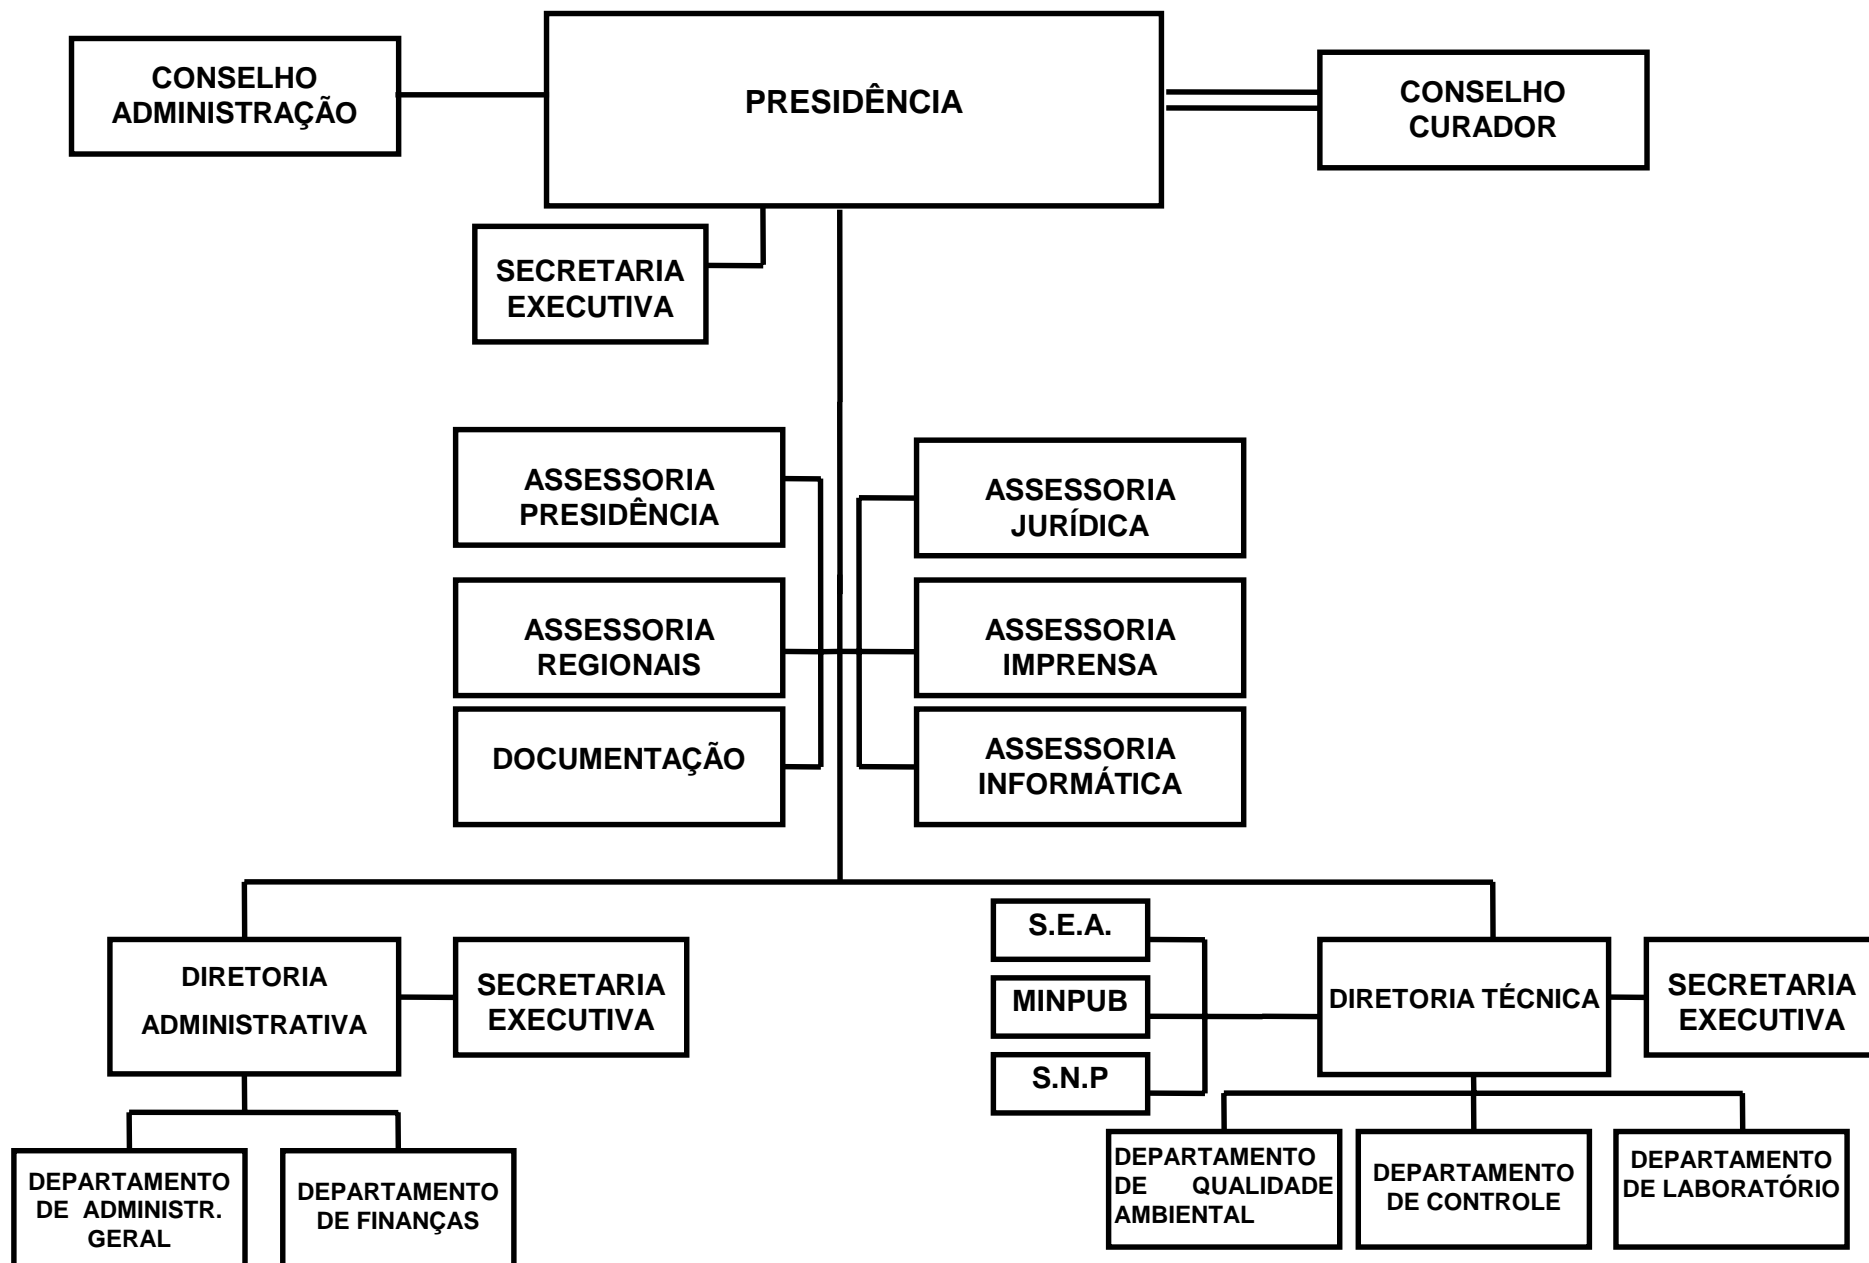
CONSELHO ADMINISTRAÇÃO

PRESIDÊNCIA

CONSELHO CURADOR

SECRETARIA EXECUTIVA

ASSESSORIA PRESIDÊNCIA

ASSESSORIA REGIONAIS

DOCUMENTAÇÃO

ASSESSORIA JURÍDICA

ASSESSORIA IMPRENSA

ASSESSORIA INFORMÁTICA

DIRETORIA ADMINISTRATIVA

SECRETARIA EXECUTIVA

DEPARTAMENTO DE ADMINISTR. GERAL

DEPARTAMENTO DE FINANÇAS

S.E.A.

MINPUB

S.N.P

DIRETORIA TÉCNICA

SECRETARIA EXECUTIVA

DEPARTAMENTO DE QUALIDADE AMBIENTAL

DEPARTAMENTO DE CONTROLE

DEPARTAMENTO DE LABORATÓRIO